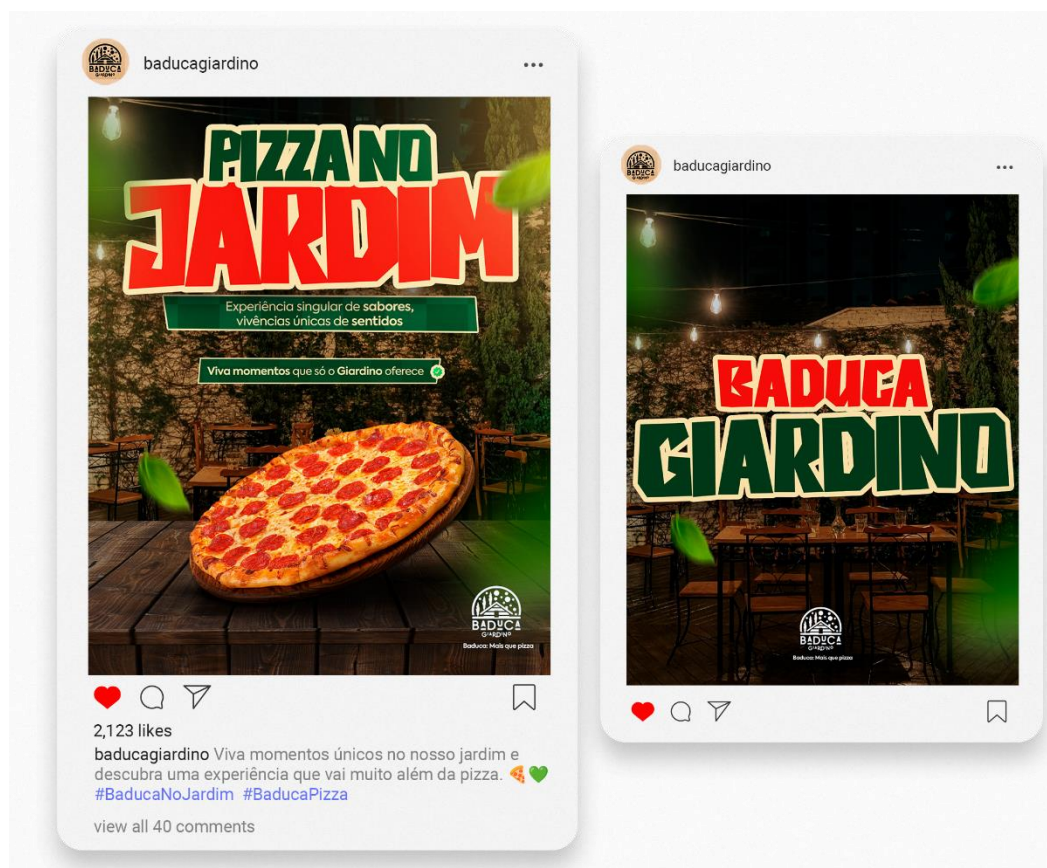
baducagiardino

PIZZA NO
JARDIM

Experiência singular de sabores, vivências únicas de sentidos

Viva momentos que só o Giardino oferece

BADUCA
GIARDINO
Baduca: Mais que pizza

2,123 likes

baducagiardino Viva momentos únicos no nosso jardim e descubra uma experiência que vai muito além da pizza. 🍕💚
#BaducaNoJardim #BaducaPizza

view all 40 comments

baducagiardino

BADUCA
GIARDINO

BADUCA
GIARDINO
Baduca: Mais que pizza